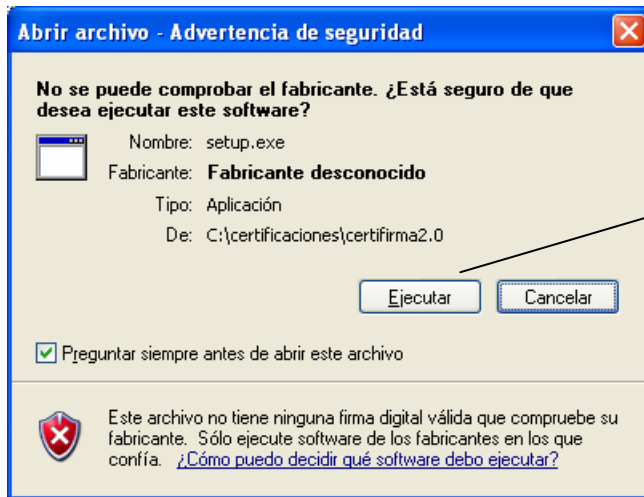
Abrir archivo - Advertencia de seguridad

No se puede comprobar el fabricante. ¿Está seguro de que desea ejecutar este software?

Nombre: setup.exe
Fabricante: Fabricante desconocido
Tipo: Aplicación
De: C:\certificaciones\certifirma2.0

Ejecutar
Cancelar

Preguntar siempre antes de abrir este archivo

Este archivo no tiene ninguna firma digital válida que compruebe su fabricante. Sólo ejecute software de los fabricantes en los que confía. ¿Cómo puedo decidir qué software debo ejecutar?